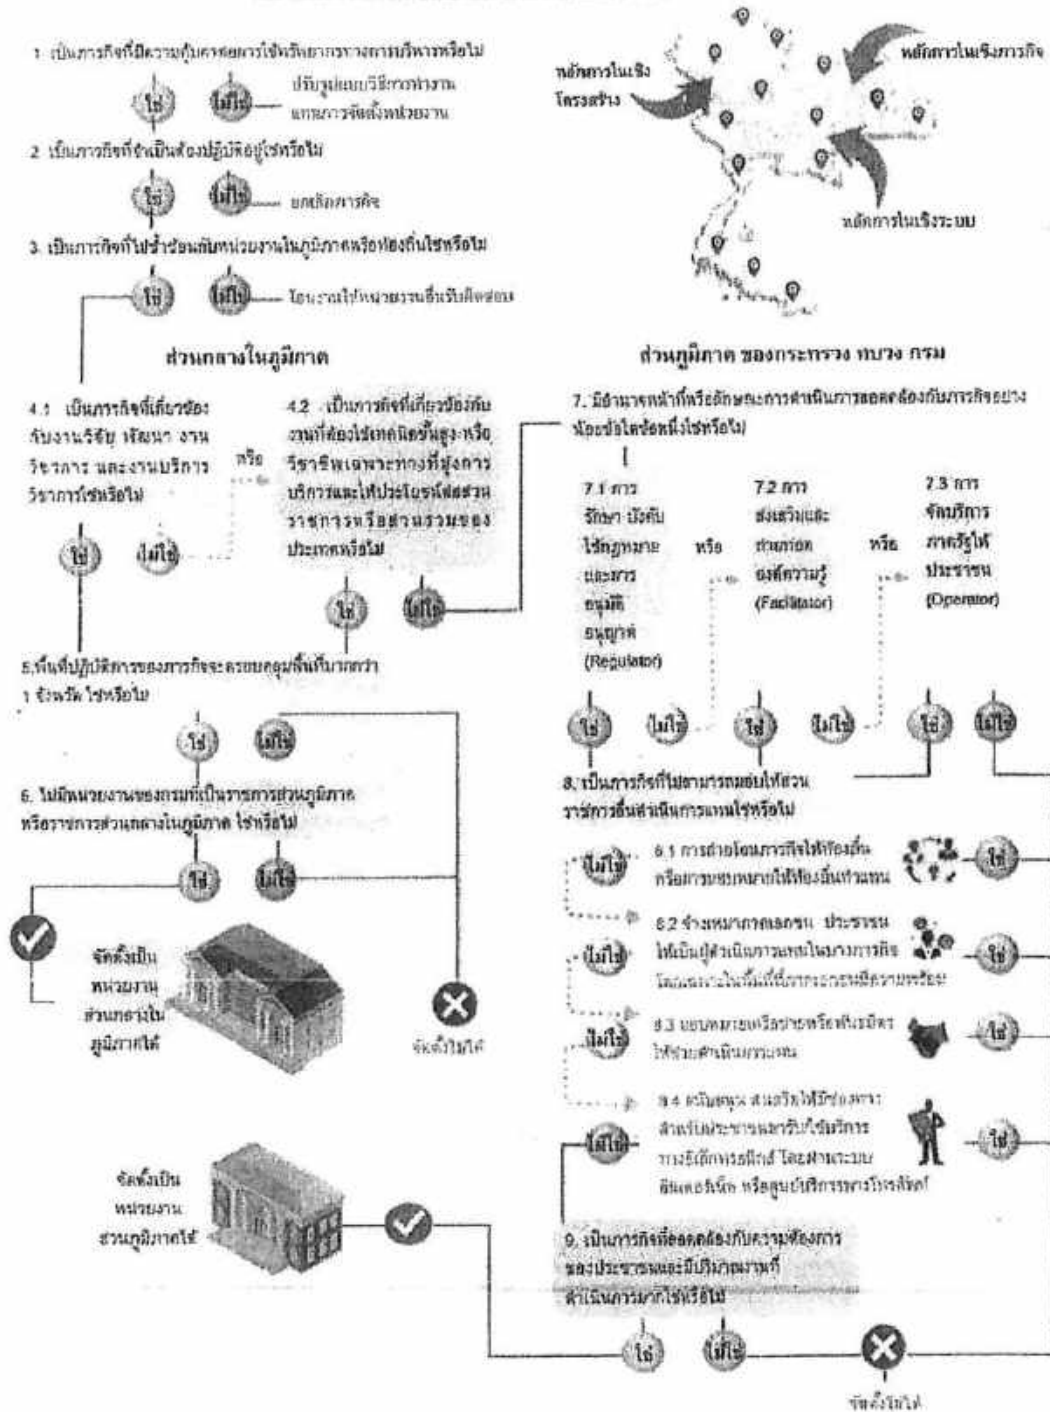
1. เป็นภารกิจที่มีความคุ้มค่าต่อการใช้ทรัพยากรทางการบริหารหรือไม่

ใช่ ไม่ใช่ ปรับรูปแบบวิธีการทำงานแทนการจัดตั้งหน่วยงาน

2. เป็นภารกิจที่จำเป็นต้องปฏิบัติอยู่ใช่หรือไม่

ใช่ ไม่ใช่ ยกเลิกภารกิจ

3. เป็นภารกิจที่ไม่ซ้ำซ้อนกับหน่วยงานในภูมิภาคหรือท้องถิ่นใช่หรือไม่

ใช่ ไม่ใช่ โอนงานให้หน่วยงานอื่นรับผิดชอบ

หลักการในเชิงโครงสร้าง

หลักการในเชิงภารกิจ

หลักการในเชิงระบบ

ส่วนกลางในภูมิภาค

ส่วนภูมิภาค ของกระทรวง ทบวง กรม

4.1 เป็นภารกิจที่เกี่ยวข้องกับงานวิจัย พัฒนา งานวิชาการ และงานบริการวิชาการใช่หรือไม่

หรือ

4.2 เป็นภารกิจที่เกี่ยวข้องกับงานที่ต้องใช้เทคนิคขั้นสูงหรือวิชาชีพเฉพาะทางที่มุ่งการบริการและให้ประโยชน์ต่อส่วนราชการหรือส่วนรวมของประเทศหรือไม่

ใช่ ไม่ใช่

ใช่ ไม่ใช่

7. มีอำนาจหน้าที่หรือลักษณะการดำเนินการสอดคล้องกับภารกิจอย่างน้อยข้อใดข้อหนึ่งใช่หรือไม่

7.1 การรักษา บังคับใช้กฎหมาย และการอนุมัติ อนุญาต (Regulator)

หรือ

7.2 การส่งเสริมและถ่ายทอดองค์ความรู้ (Facilitator)

หรือ

7.3 การจัดบริการภาครัฐให้ประชาชน (Operator)

5. พื้นที่ปฏิบัติการของภารกิจจะครอบคลุมพื้นที่มากกว่า 1 จังหวัด ใช่หรือไม่

ใช่ ไม่ใช่

ใช่ ไม่ใช่ ใช่ ไม่ใช่ ใช่ ไม่ใช่

6. ไม่มีหน่วยงานของกรมที่เป็นราชการส่วนภูมิภาคหรือราชการส่วนกลางในภูมิภาค ใช่หรือไม่

ใช่ ไม่ใช่

8. เป็นภารกิจที่ไม่สามารถมอบให้ส่วนราชการอื่นดำเนินการแทนใช่หรือไม่

ไม่ใช่ 8.1 การถ่ายโอนภารกิจให้ท้องถิ่นหรือการมอบหมายให้ท้องถิ่นทำแทน ใช่

8.2 จ้างเหมาภาคเอกชน ประชาชนให้เป็นผู้ดำเนินการแทนในบางภารกิจ โดยเฉพาะในพื้นที่ที่มีการกระจายความพร้อม ใช่

ไม่ใช่ 8.3 มอบหมายหรือร่วมหรือกับมิตรให้ช่วยดำเนินการแทน ใช่

ไม่ใช่ 8.4 สนับสนุน ส่งเสริมให้มีช่องทางสำหรับประชาชนมารับบริการทางอิเล็กทรอนิกส์ โดยผ่านระบบอินเตอร์เน็ต หรือศูนย์บริการทางโทรศัพท์ ใช่

ไม่ใช่

จัดตั้งเป็นหน่วยงานส่วนกลางในภูมิภาคได้

จัดตั้งไม่ได้

จัดตั้งเป็นหน่วยงานส่วนภูมิภาคได้

9. เป็นภารกิจที่สอดคล้องกับความต้องการของประชาชนและมีปริมาณงานที่ดำเนินการมากใช่หรือไม่

ใช่ ไม่ใช่

จัดตั้งไม่ได้